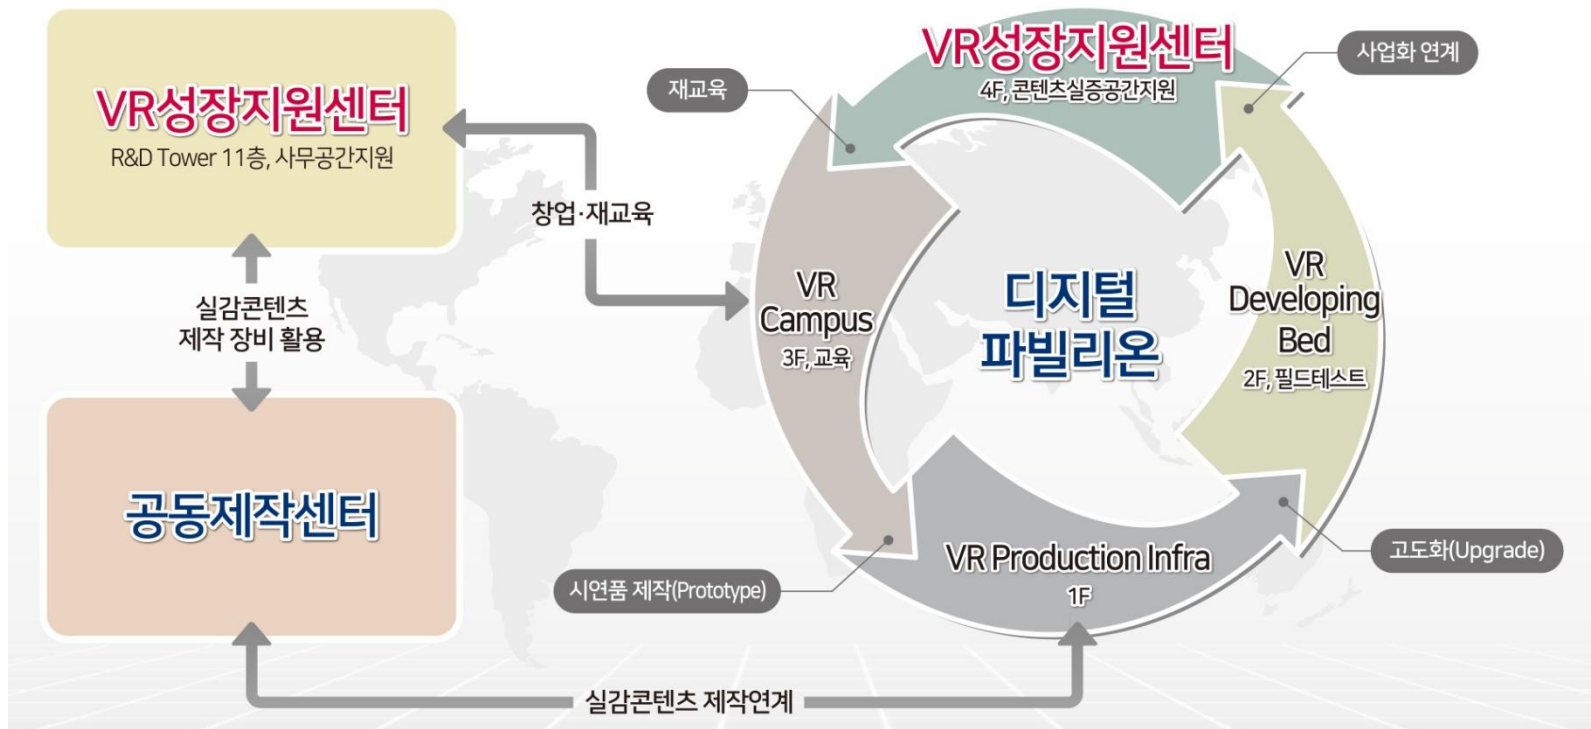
VR성장지원센터
R&D Tower 11층, 사무공간지원

창업·재교육

실감콘텐츠 제작 장비 활용

공동제작센터

재교육

VR성장지원센터
4F, 콘텐츠실증공간지원

사업화 연계

VR Campus
3F, 교육

디지털 파빌리온

VR Developing Bed
2F, 필드테스트

VR Production Infra
1F

시연품 제작(Prototype)

고도화(Upgrade)

실감콘텐츠 제작연계